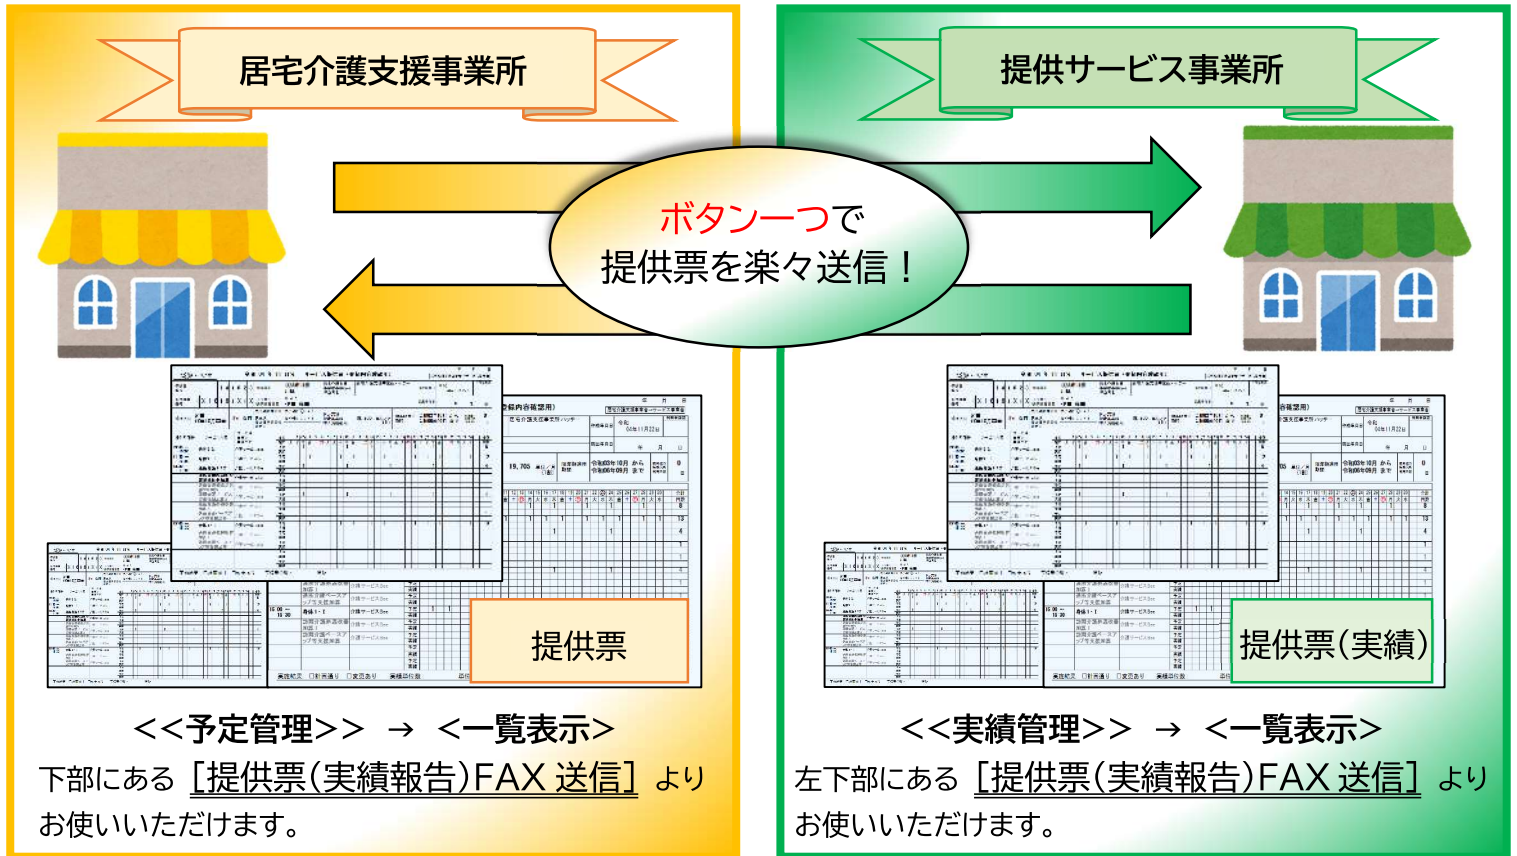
居宅介護支援事業所

提供サービス事業所

ボタン一つで
提供票を楽々送信！

提供票

提供票(実績)

<<予定管理>> → <一覧表示>
下部にある［提供票(実績報告)FAX送信］より
お使いいただけます。

<<実績管理>> → <一覧表示>
左下部にある［提供票(実績報告)FAX送信］より
お使いいただけます。